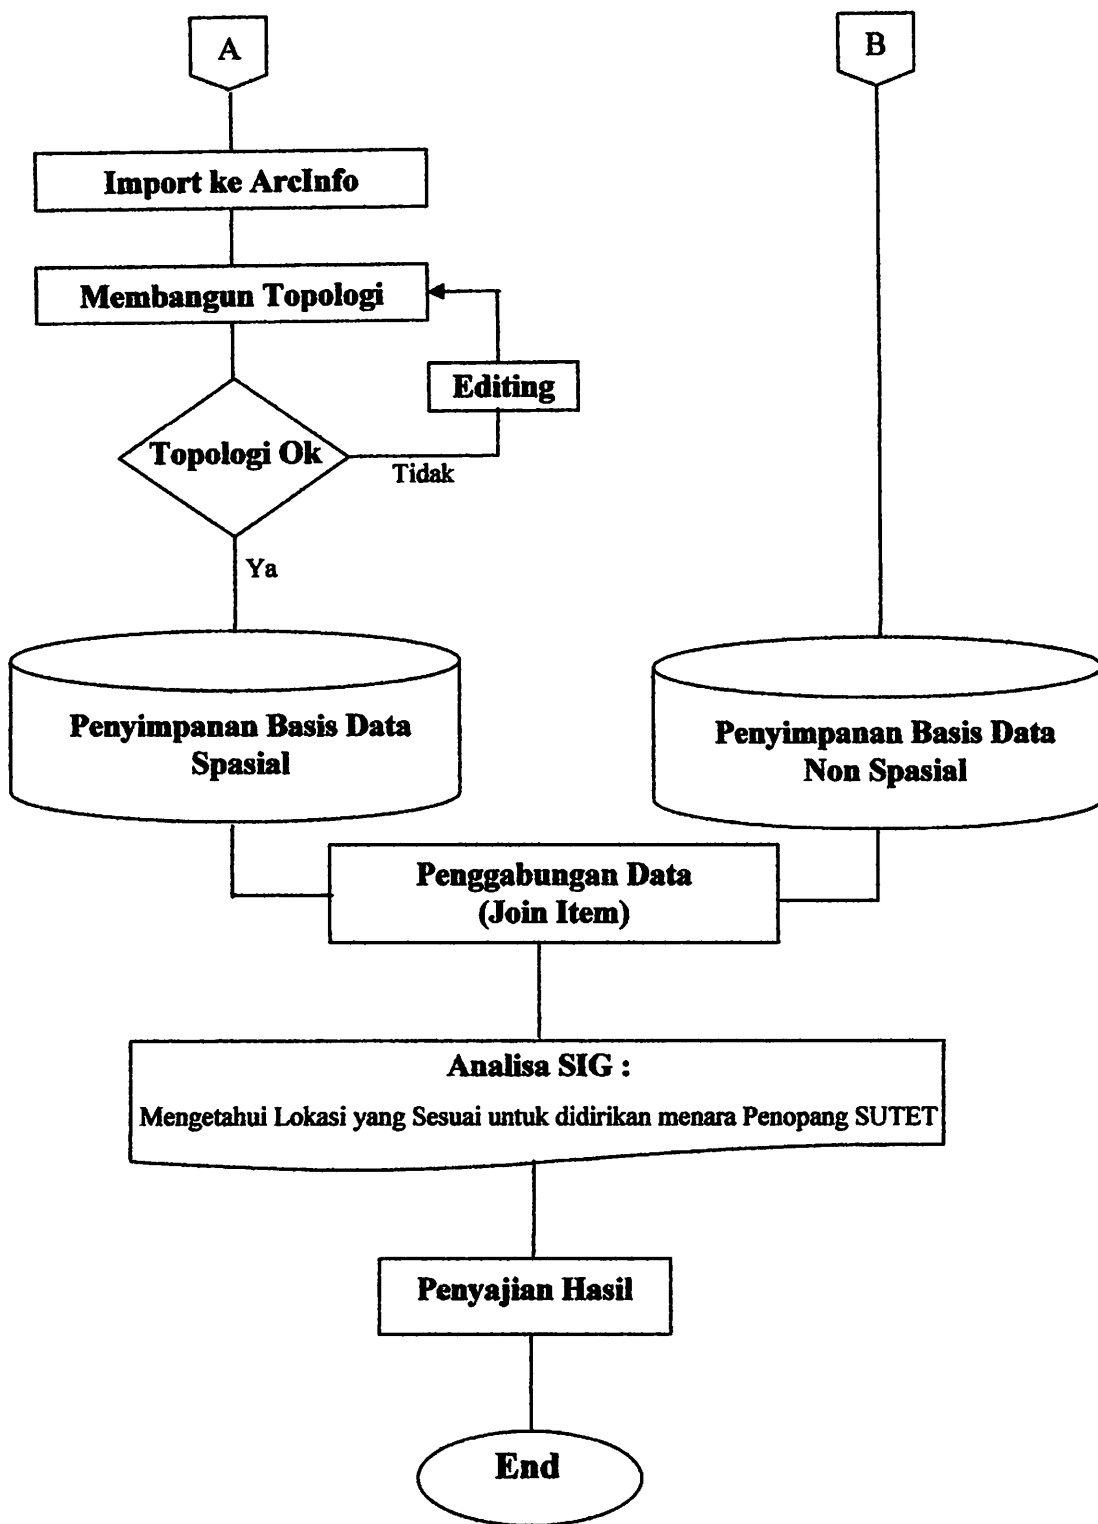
A

B

Import ke ArcInfo

Membangun Topologi

Editing

Topologi Ok

Tidak

Ya

Penyimpanan Basis Data Spasial

Penyimpanan Basis Data Non Spasial

Penggabungan Data (Join Item)

Analisa SIG :

Mengetahui Lokasi yang Sesuai untuk didirikan menara Penopang SUTET

Penyajian Hasil

End